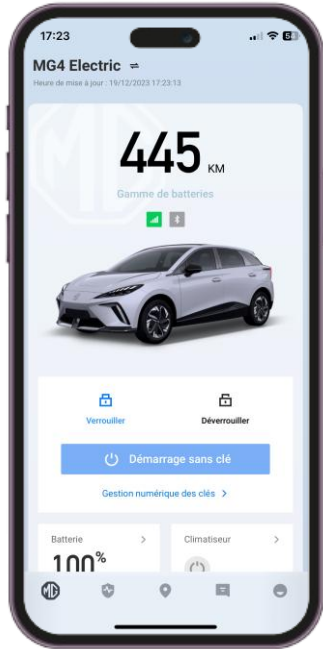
17:23

50

MG4 Electric ⇌

Heure de mise à jour : 19/12/2023 17:23:13

445 KM

Gamme de batteries

Verrouiller

Déverrouiller

Démarrage sans clé

Gestion numérique des clés >

Batterie >

100%

Climatiseur >